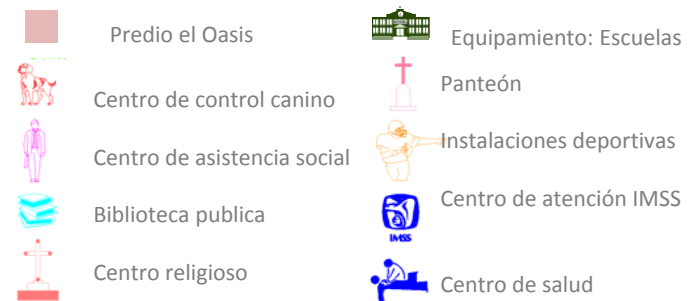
Predio el Oasis

Centro de control canino

Centro de asistencia social

Biblioteca publica

Centro religioso

Equipamiento: Escuelas

Panteón

Instalaciones deportivas

Centro de atención IMSS

IMSS

Centro de salud